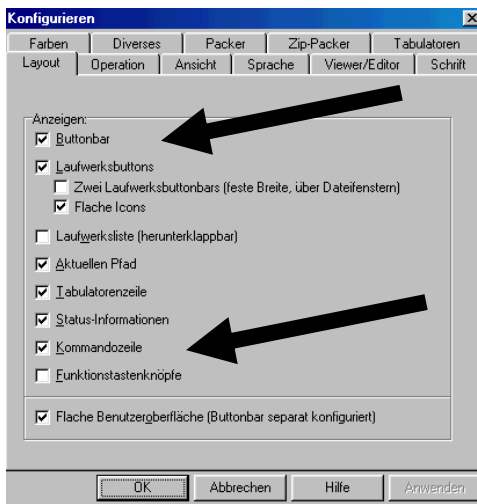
Konfigurieren

Farben | Diverses | Packer | Zip-Packer | Tabulatoren
Layout | Operation | Ansicht | Sprache | Viewer/Editor | Schrift

Anzeigen:
☑ Buttonbar
☑ Laufwerksbuttons
☐ Zwei Laufwerksbuttonbars (feste Breite, über Dateifenstern)
☑ Flache Icons
☐ Laufwerksliste (herunterklappbar)
☑ Aktuellen Pfad
☑ Tabulatorenzeile
☑ Status-Informationen
☑ Kommandozeile
☐ Funktionstastenknöpfe

☑ Flache Benutzeroberfläche (Buttonbar separat konfiguriert)

OK | Abbrechen | Hilfe | Anwenden